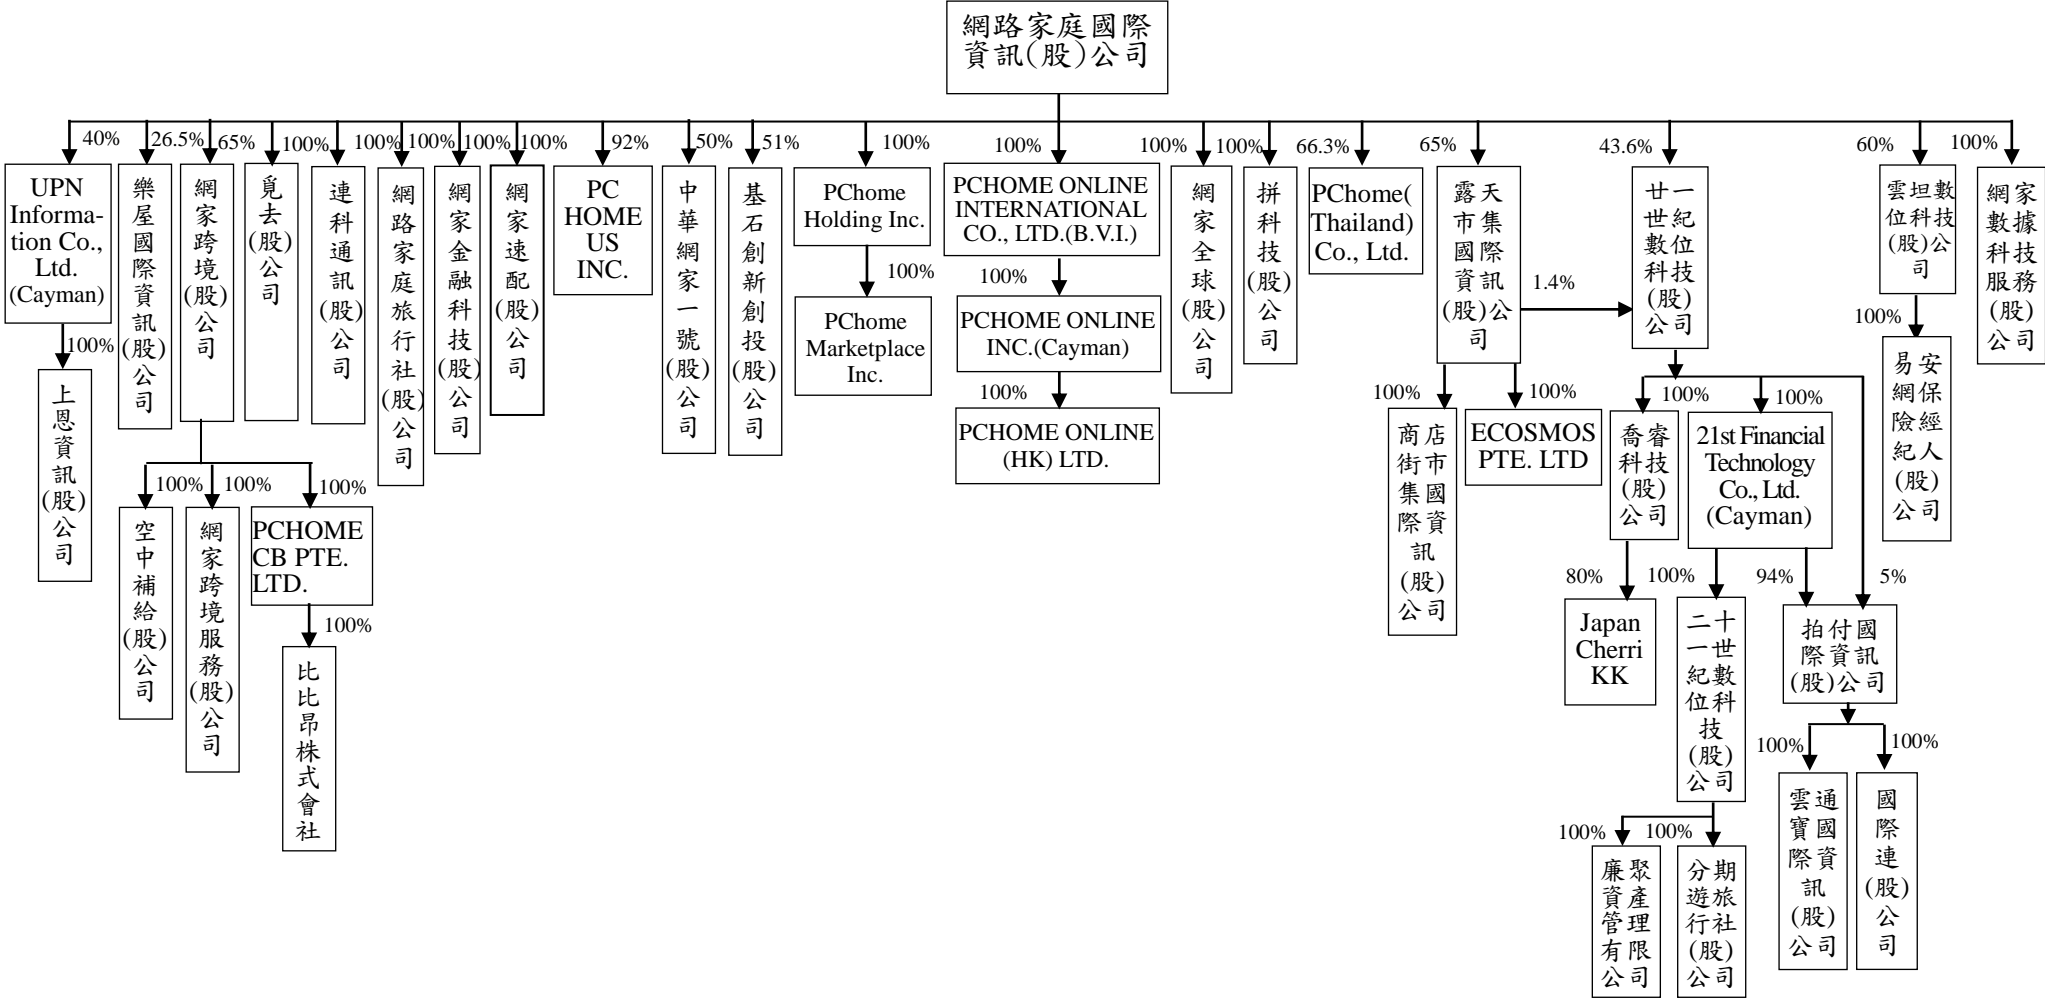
網路家庭國際資訊(股)公司

40%
UPN Information Co., Ltd. (Cayman)
100%
上恩資訊(股)公司

26.5%
樂屋國際資訊(股)公司

65%
網家跨境(股)公司
100%
空中補給(股)公司
100%
網家跨境服務(股)公司
100%
PCHOME CB PTE. LTD.
100%
比比昂株式會社

100%
覓去(股)公司

100%
連科通訊(股)公司

100%
網路家庭旅行社(股)公司

100%
網家金融科技(股)公司

100%
網家速配(股)公司

92%
PC HOME US INC.

50%
中華網家一號(股)公司

51%
基石創新創投(股)公司

100%
PChome Holding Inc.
100%
PChome Marketplace Inc.

100%
PCHOME ONLINE INTERNATIONAL CO., LTD.(B.V.I.)
100%
PCHOME ONLINE INC.(Cayman)
100%
PCHOME ONLINE (HK) LTD.

100%
網家全球(股)公司

100%
拼科技(股)公司

66.3%
PChome(Thailand) Co., Ltd.

65%
露天市集國際資訊(股)公司
1.4%
100%
商店街市集國際資訊(股)公司
100%
ECOSMOS PTE. LTD

43.6%
廿一世紀數位科技(股)公司
100%
喬睿科技(股)公司
80%
Japan Cherri KK
100%
21st Financial Technology Co., Ltd. (Cayman)
100%
二十一世紀數位科技(股)公司
100%
聚產資產管理有限公司
100%
分期旅遊行社(股)公司
94%
5%
拍付國際資訊(股)公司
100%
雲通寶國際資訊(股)公司
100%
國際連(股)公司

60%
雲坦數位科技(股)公司
100%
易安網保險經紀人(股)公司

100%
網家數據科技服務(股)公司